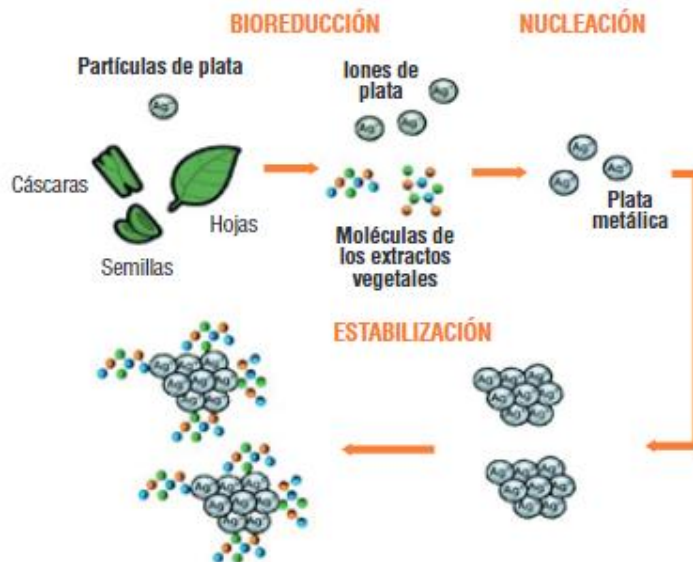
BIOREDUCCIÓN

NUCLEACIÓN

Partículas de plata

$Ag^+$

Cáscaras

Hojas

Semillas

Iones de plata

$Ag^+$

$Ag^+$

$Ag^+$

Moléculas de los extractos vegetales

$Ag^0$

$Ag^0$

$Ag^0$

Plata metálica

ESTABILIZACIÓN

Ag Ag Ag Ag Ag Ag Ag Ag Ag

Ag Ag Ag Ag Ag Ag Ag Ag Ag

Ag Ag Ag Ag Ag Ag Ag Ag Ag

Ag Ag Ag Ag Ag Ag Ag Ag Ag